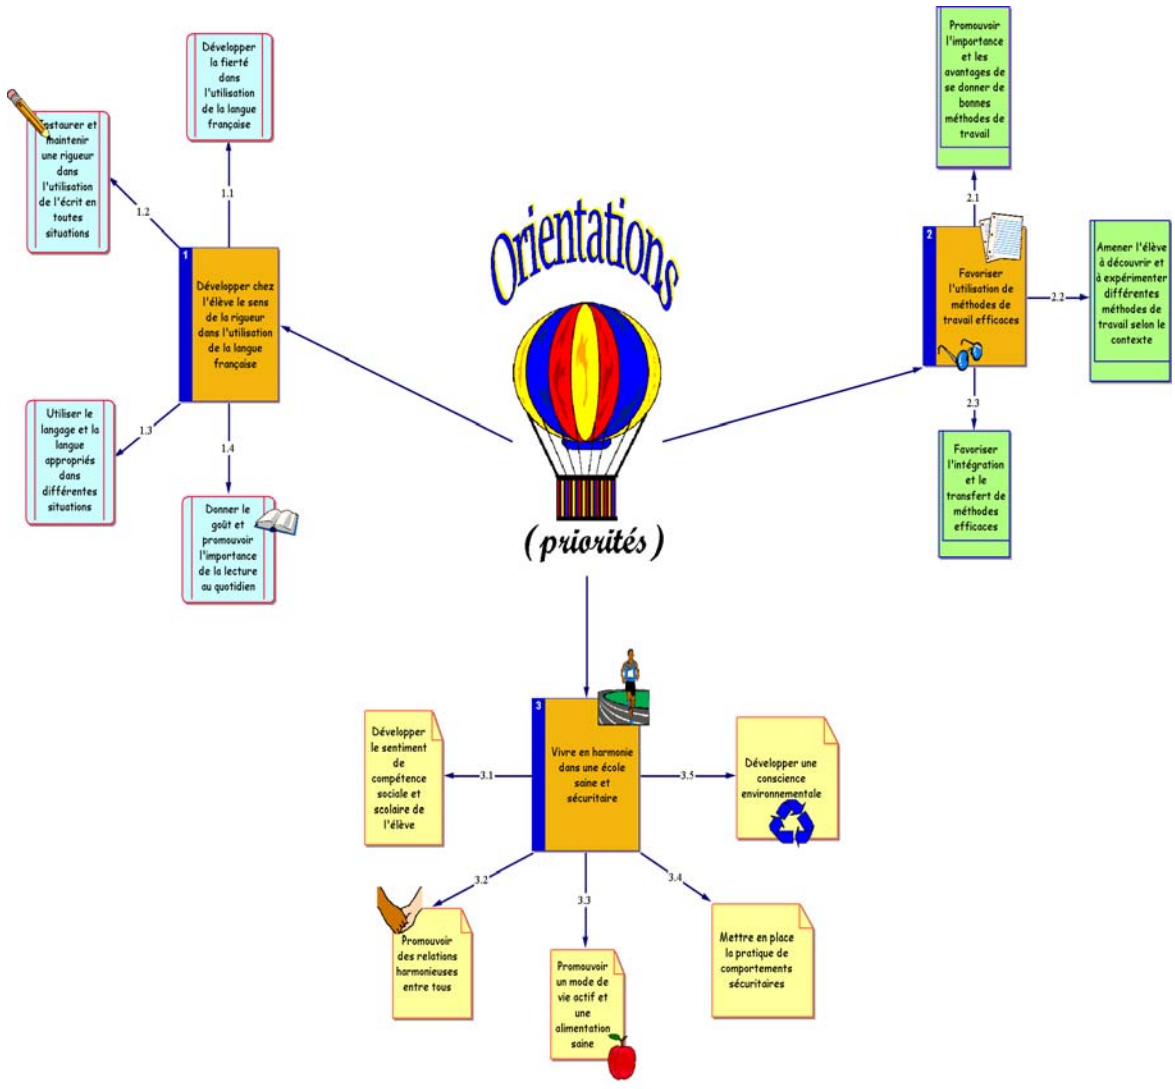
Orientations

( priorités )

1
Développer chez l'élève le sens de la rigueur dans l'utilisation de la langue française

1.1
Développer la fierté dans l'utilisation de la langue française

1.2
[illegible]staurer et maintenir une rigueur dans l'utilisation de l'écrit en toutes situations

1.3
Utiliser le langage et la langue appropriés dans différentes situations

1.4
Donner le goût et promouvoir l'importance de la lecture au quotidien

2
Favoriser l'utilisation de méthodes de travail efficaces

2.1
Promouvoir l'importance et les avantages de se donner de bonnes méthodes de travail

2.2
Amener l'élève à découvrir et à expérimenter différentes méthodes de travail selon le contexte

2.3
Favoriser l'intégration et le transfert de méthodes efficaces

3
Vivre en harmonie dans une école saine et sécuritaire

3.1
Développer le sentiment de compétence sociale et scolaire de l'élève

3.2
Promouvoir des relations harmonieuses entre tous

3.3
Promouvoir un mode de vie actif et une alimentation saine

3.4
Mettre en place la pratique de comportements sécuritaires

3.5
Développer une conscience environnementale